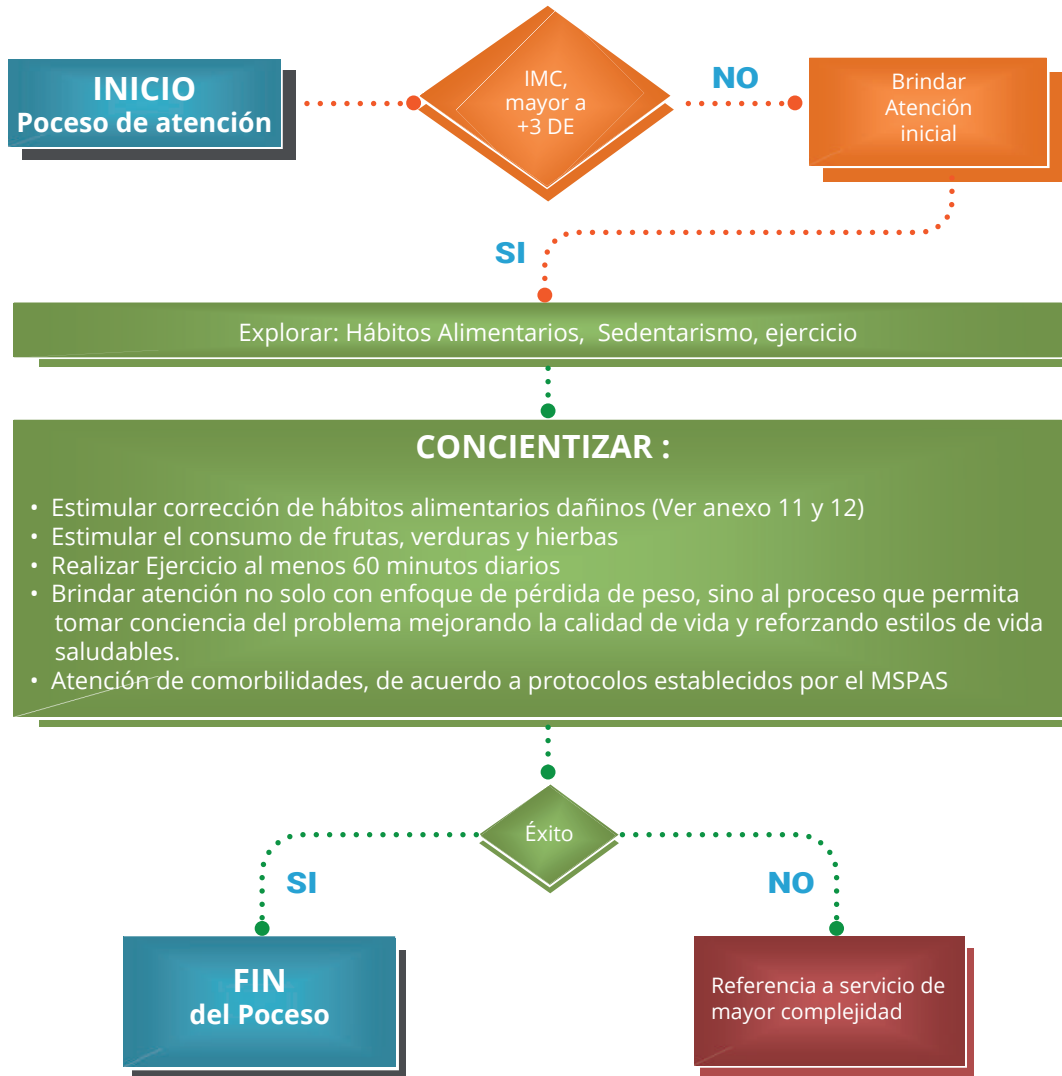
INICIO
Poceso de atención

IMC, mayor a +3 DE

NO

Brindar Atención inicial

SI

Explorar: Hábitos Alimentarios, Sedentarismo, ejercicio

CONCIENTIZAR :

• Estimular corrección de hábitos alimentarios dañinos (Ver anexo 11 y 12)
• Estimular el consumo de frutas, verduras y hierbas
• Realizar Ejercicio al menos 60 minutos diarios
• Brindar atención no solo con enfoque de pérdida de peso, sino al proceso que permita tomar conciencia del problema mejorando la calidad de vida y reforzando estilos de vida saludables.
• Atención de comorbilidades, de acuerdo a protocolos establecidos por el MSPAS

Éxito

SI

NO

FIN
del Poceso

Referencia a servicio de mayor complejidad